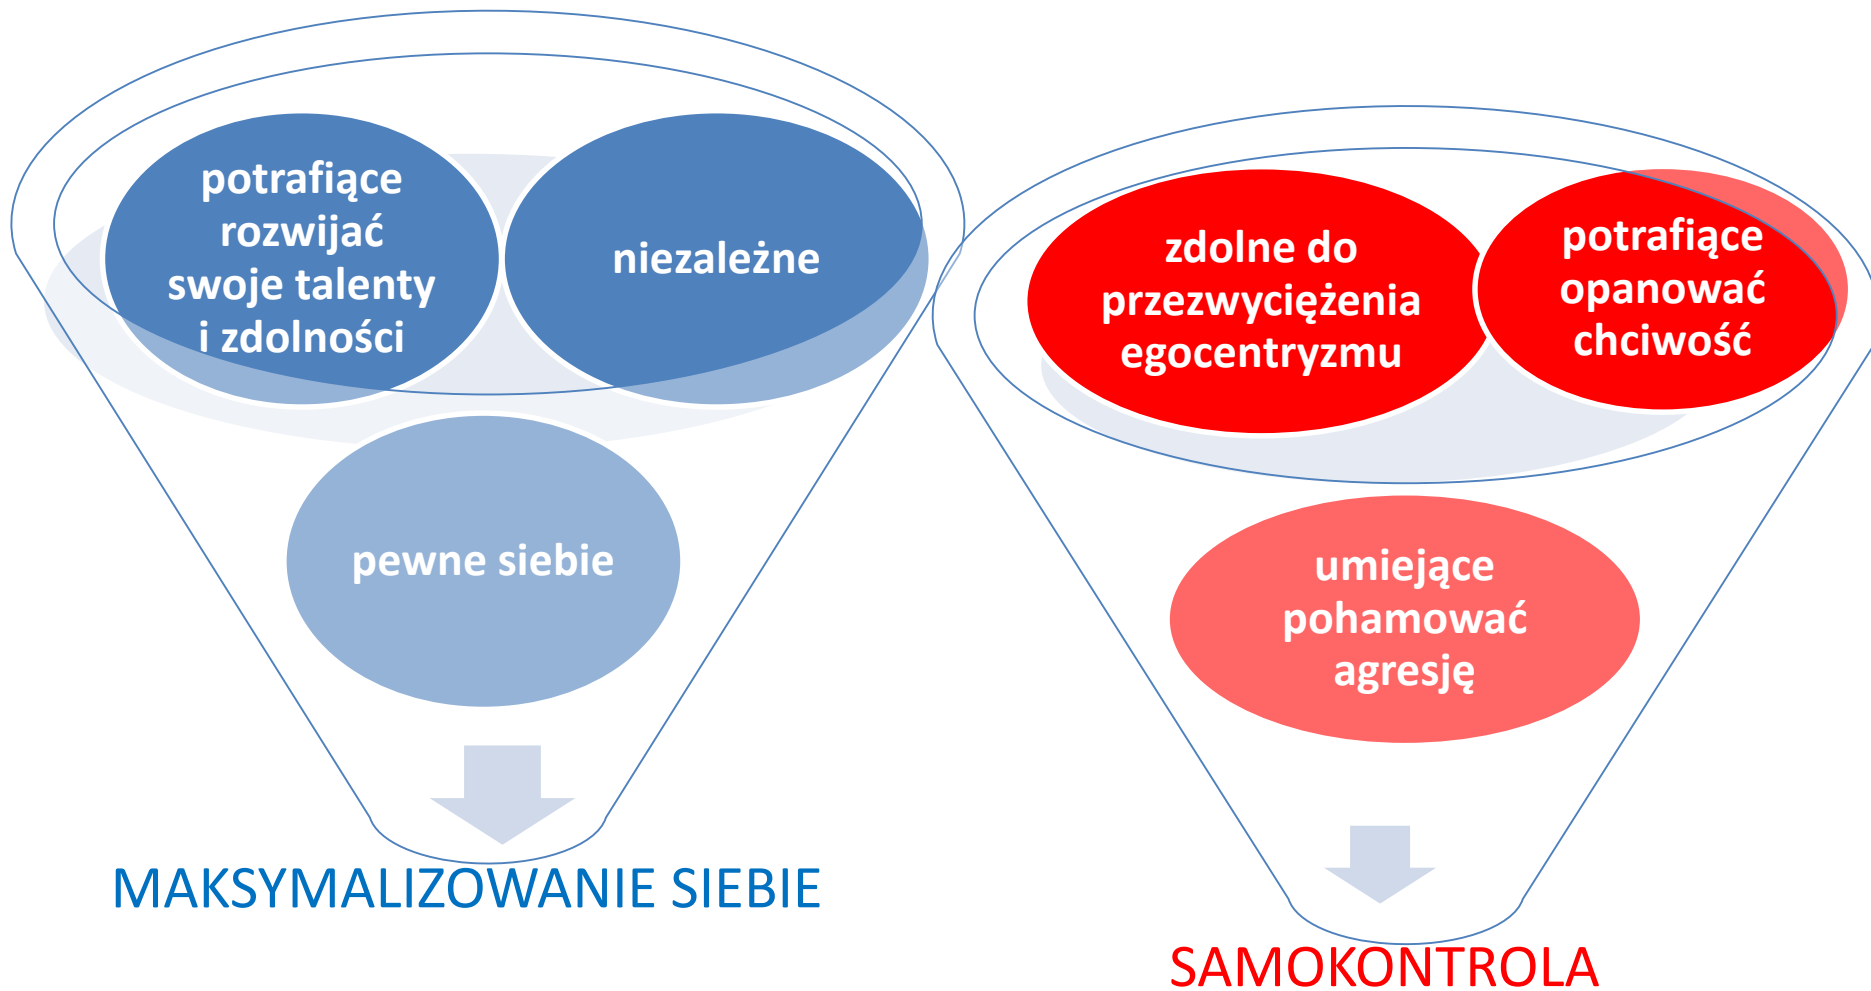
potrafiące rozwijać swoje talenty i zdolności

niezależne

pewne siebie

MAKSYMALIZOWANIE SIEBIE

zdolne do przezwyciężenia egocentryzmu

potrafiące opanować chciwość

umiejące pohamować agresję

SAMOKONTROLA